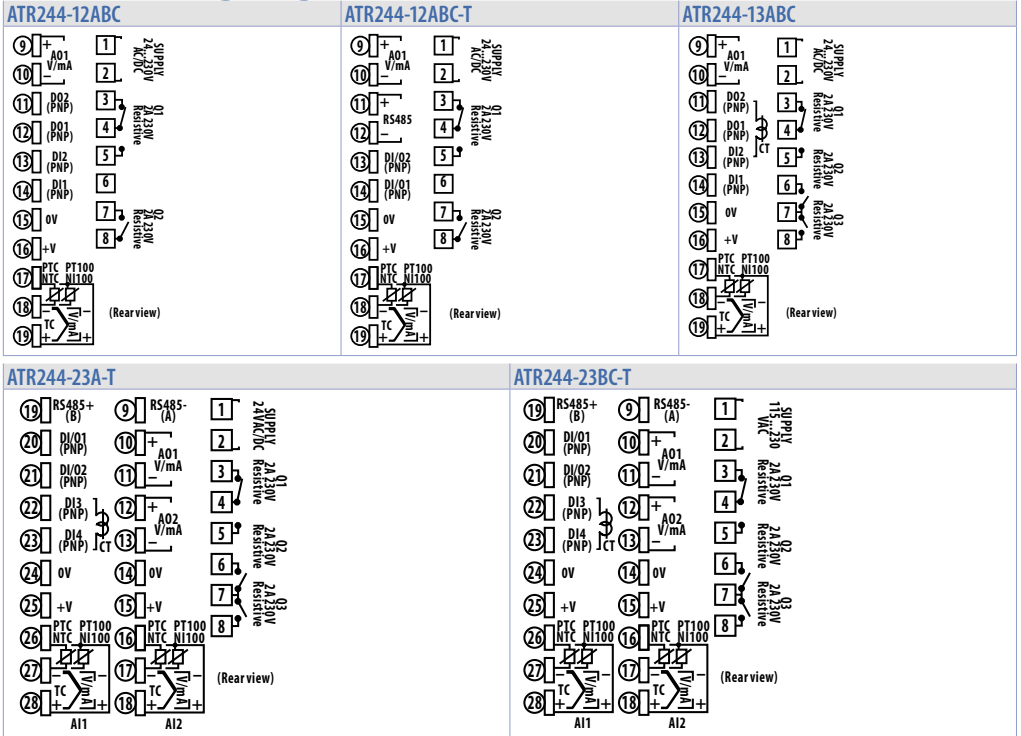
ATR244-12ABC

9 + A01 V/mA 10 −
11 DO2 (PNP)
12 DO1 (PNP)
13 DI2 (PNP)
14 DI1 (PNP)
15 0V
16 +V
17 PTC NTC PT100 NI100
18 −
19 + TC V mA +

1 2 SUPPLY 24..230V AC/DC
3 4 5 Q1 2A 230V Resistive
6
7 8 Q2 2A 230V Resistive

(Rear view)

ATR244-12ABC-T

9 + A01 V/mA 10 −
11 + RS485 12 −
13 DI/O2 (PNP)
14 DI/O1 (PNP)
15 0V
16 +V
17 PTC NTC PT100 NI100
18 −
19 + TC V mA +

1 2 SUPPLY 24..230V AC/DC
3 4 5 Q1 2A 230V Resistive
6
7 8 Q2 2A 230V Resistive

(Rear view)

ATR244-13ABC

9 + A01 V/mA 10 −
11 DO2 (PNP)
12 DO1 (PNP)
13 DI2 (PNP) CT
14 DI1 (PNP)
15 0V
16 +V
17 PTC NTC PT100 NI100
18 −
19 + TC V mA +

1 2 SUPPLY 24..230V AC/DC
3 4 Q1 2A 230V Resistive
5 Q2 2A 230V Resistive
6 7 8 Q3 2A 230V Resistive

(Rear view)

ATR244-23A-T

19 RS485+ (B)
20 DI/O1 (PNP)
21 DI/O2 (PNP)
22 DI3 (PNP)
23 DI4 (PNP) CT
24 0V
25 +V
26 PTC NTC PT100 NI100
27 −
28 + TC V mA +
AI1

9 RS485- (A)
10 + A01 V/mA 11 −
12 + A02 V/mA 13 −
14 0V
15 +V
16 PTC NTC PT100 NI100
17 −
18 + TC V mA +
AI2

1 2 SUPPLY 24VAC/DC
3 4 Q1 2A 230V Resistive
5 Q2 2A 230V Resistive
6 7 8 Q3 2A 230V Resistive

(Rear view)

ATR244-23BC-T

19 RS485+ (B)
20 DI/O1 (PNP)
21 DI/O2 (PNP)
22 DI3 (PNP)
23 DI4 (PNP) CT
24 0V
25 +V
26 PTC NTC PT100 NI100
27 −
28 + TC V mA +
AI1

9 RS485- (A)
10 + A01 V/mA 11 −
12 + A02 V/mA 13 −
14 0V
15 +V
16 PTC NTC PT100 NI100
17 −
18 + TC V mA +
AI2

1 2 SUPPLY 115...230 VAC
3 4 Q1 2A 230V Resistive
5 Q2 2A 230V Resistive
6 7 8 Q3 2A 230V Resistive

(Rear view)